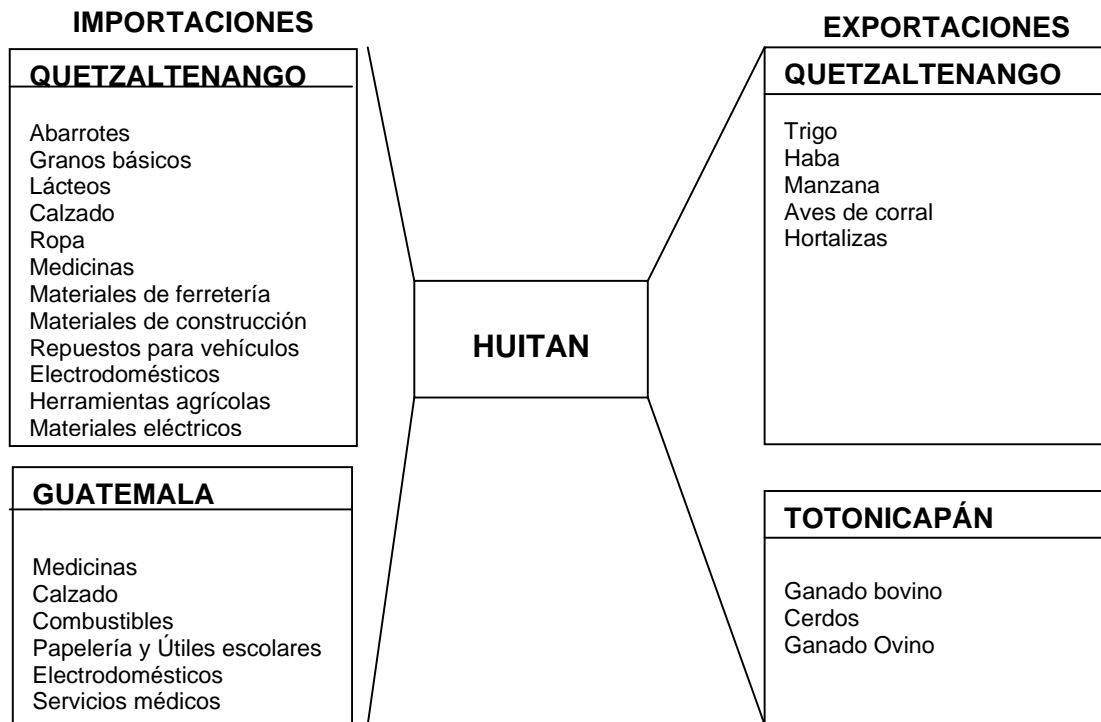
IMPORTACIONES

QUETZALTENANGO

Abarrotes
Granos básicos
Lácteos
Calzado
Ropa
Medicinas
Materiales de ferretería
Materiales de construcción
Repuestos para vehículos
Electrodomésticos
Herramientas agrícolas
Materiales eléctricos

GUATEMALA

Medicinas
Calzado
Combustibles
Papelería y Útiles escolares
Electrodomésticos
Servicios médicos

HUITAN

EXPORTACIONES

QUETZALTENANGO

Trigo
Haba
Manzana
Aves de corral
Hortalizas

TOTONICAPÁN

Ganado bovino
Cerdos
Ganado Ovino